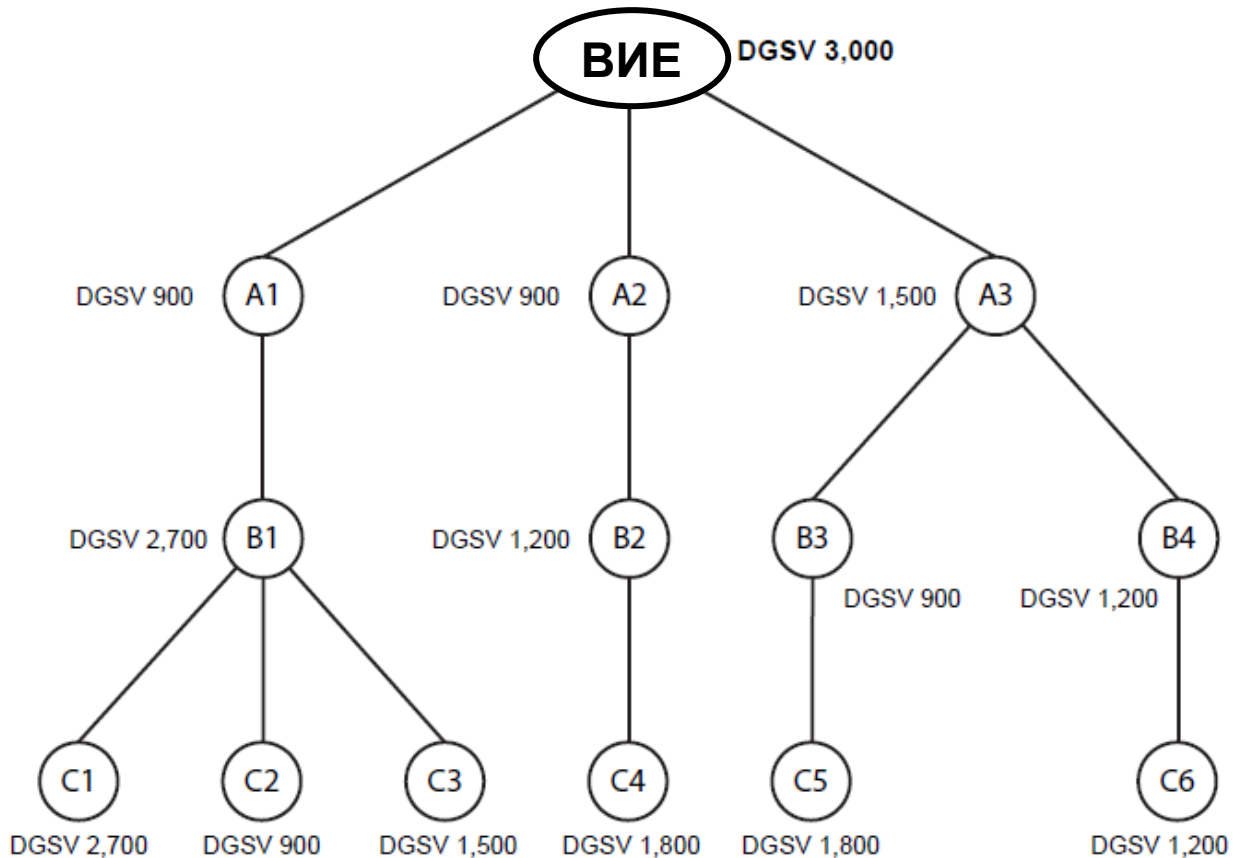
BИE DGSV 3,000

DGSV 900 A1

DGSV 900 A2

DGSV 1,500 A3

DGSV 2,700 B1

DGSV 1,200 B2

B3 DGSV 900

B4 DGSV 1,200

C1 DGSV 2,700

C2 DGSV 900

C3 DGSV 1,500

C4 DGSV 1,800

C5 DGSV 1,800

C6 DGSV 1,200